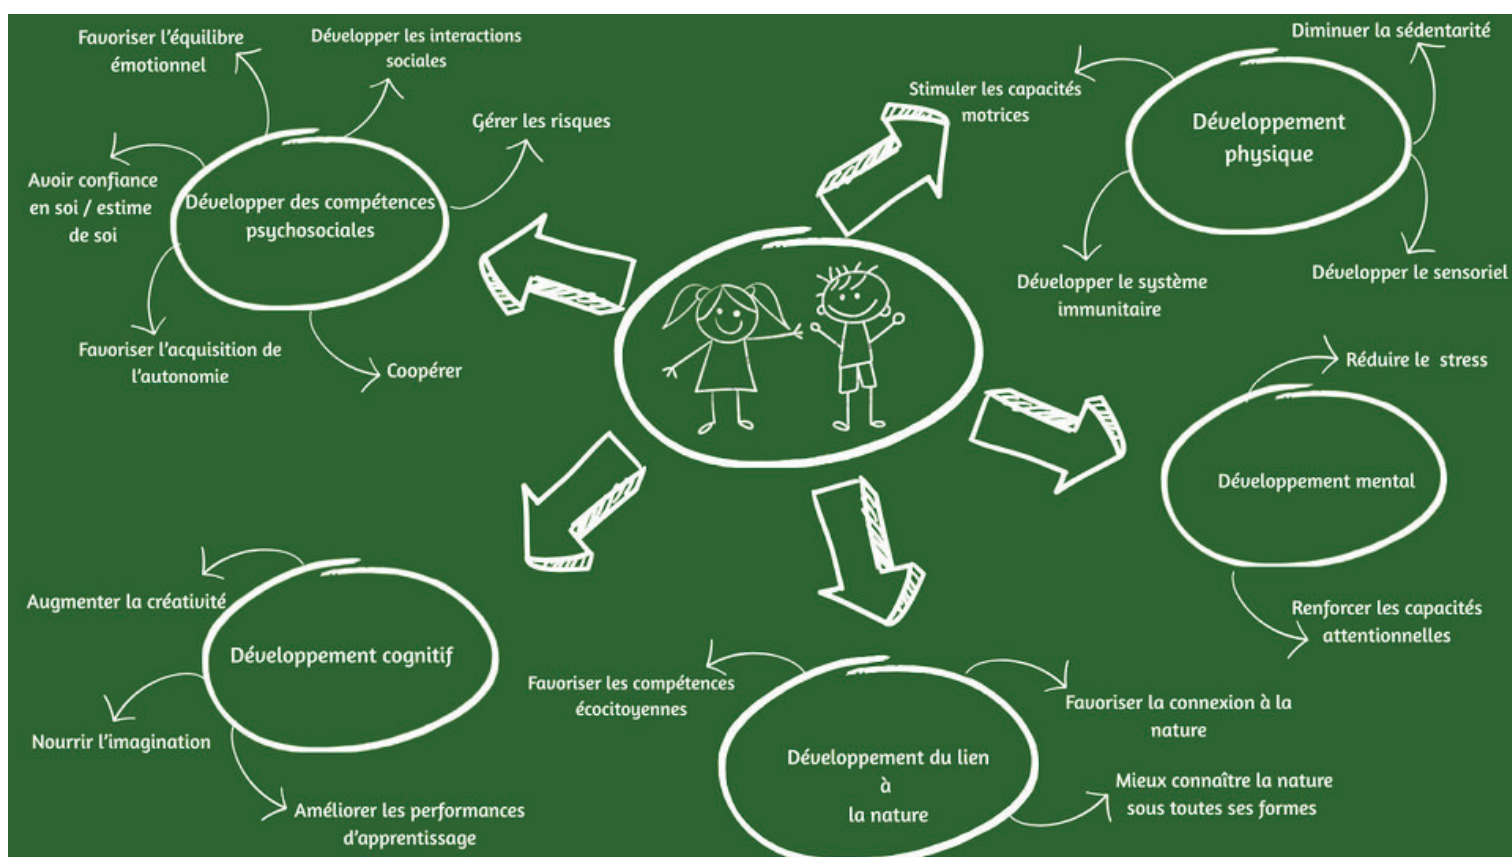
Favoriser l'équilibre émotionnel

Développer les interactions sociales

Gérer les risques

Avoir confiance en soi / estime de soi

Développer des compétences psychosociales

Favoriser l'acquisition de l'autonomie

Coopérer

Stimuler les capacités motrices

Diminuer la sédentarité

Développement physique

Développer le système immunitaire

Développer le sensoriel

Réduire le stress

Développement mental

Renforcer les capacités attentionnelles

Augmenter la créativité

Développement cognitif

Nourrir l'imagination

Améliorer les performances d'apprentissage

Favoriser les compétences écocitoyennes

Développement du lien à la nature

Favoriser la connexion à la nature

Mieux connaître la nature sous toutes ses formes